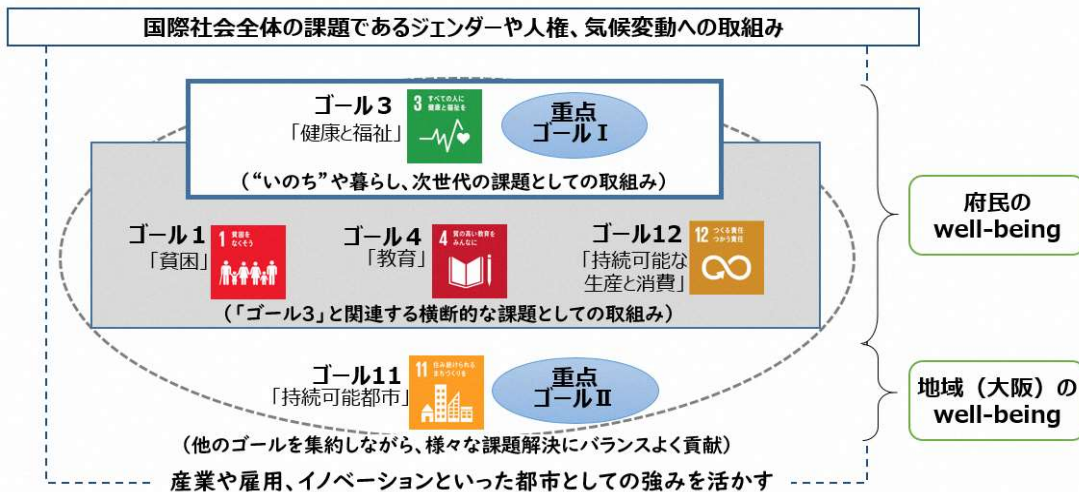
国際社会全体の課題であるジェンダーや人権、気候変動への取組み

ゴール３
「健康と福祉」

3 すべての人に健康と福祉を

重点ゴールⅠ

（“いのち”や暮らし、次世代の課題としての取組み）

ゴール１
「貧困」

1 貧困をなくそう

ゴール４
「教育」

4 質の高い教育をみんなに

ゴール12
「持続可能な生産と消費」

12 つくる責任つかう責任

（「ゴール3」と関連する横断的な課題としての取組み）

ゴール11
「持続可能都市」

11 住み続けられるまちづくりを

重点ゴールⅡ

（他のゴールを集約しながら、様々な課題解決にバランスよく貢献）

産業や雇用、イノベーションといった都市としての強みを活かす

府民の
well-being

地域（大阪）の
well-being